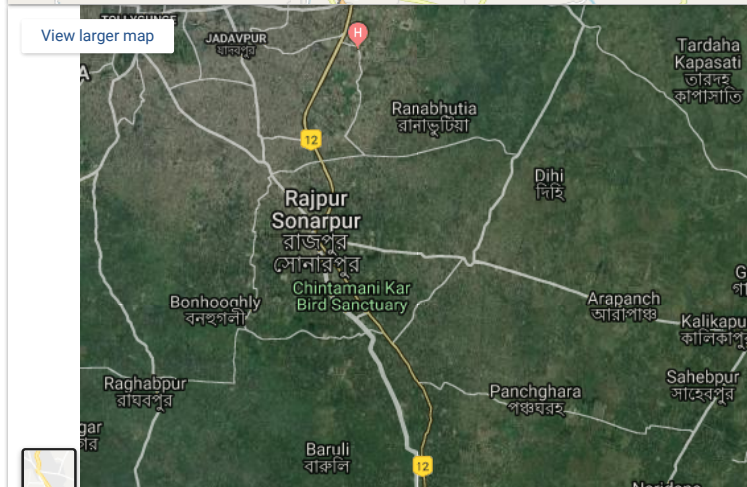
View larger map

TOLLYGUNGE

JADAVPUR
যাদবপুর

12

Ranabhutia
রানাভুটিয়া

Tardaha Kapasati
তারদহ কাপাসাতি

Dihi
দিহি

Rajpur Sonarpur
রাজপুর সোনারপুর

Chintamani Kar Bird Sanctuary

Bonhooghly
বনহুগলী

Arapanch
আরাপাঞ্চ

Kalikapu
কালিকাপু

Raghabpur
রাঘবপুর

Panchghara
পঞ্চঘরহ

Sahebpur
সাহেবপুর

Baruli
বারুলি

12

gar

Naridana